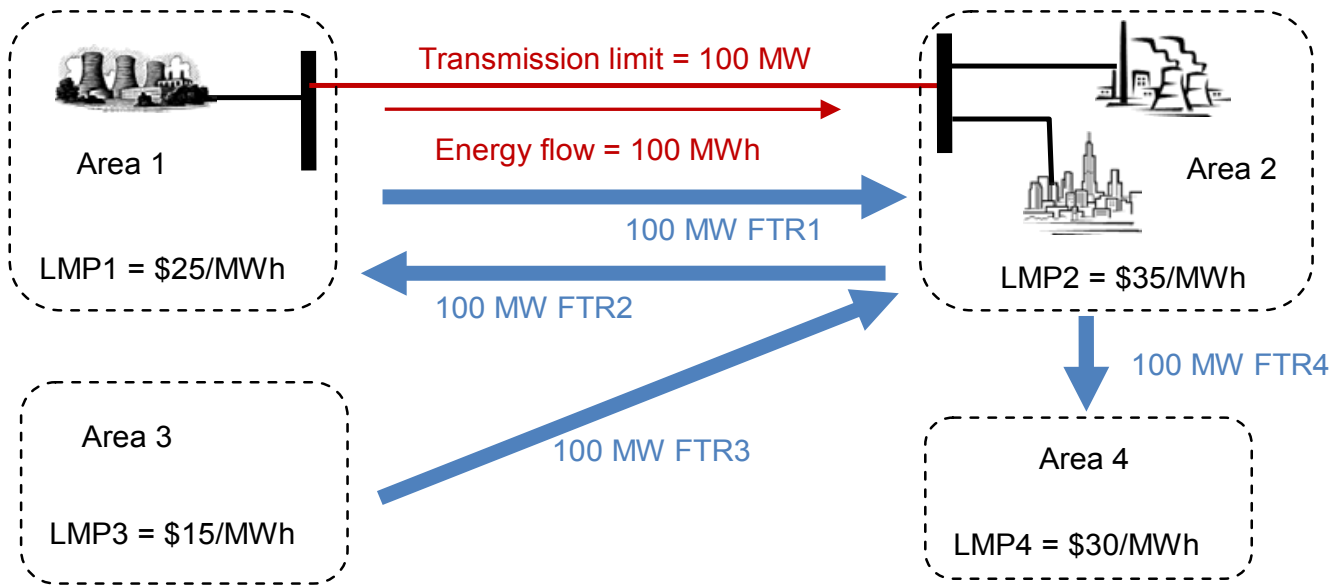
Transmission limit = 100 MW

Energy flow = 100 MWh

Area 1

LMP1 = \$25/MWh

100 MW FTR1

100 MW FTR2

Area 2

LMP2 = \$35/MWh

100 MW FTR4

Area 3

LMP3 = \$15/MWh

100 MW FTR3

Area 4

LMP4 = \$30/MWh